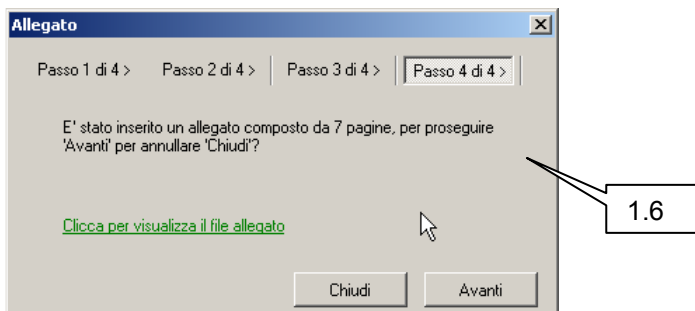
Allegato

Passo 1 di 4 > Passo 2 di 4 > Passo 3 di 4 > Passo 4 di 4 >

E' stato inserito un allegato composto da 7 pagine, per proseguire 'Avanti' per annullare 'Chiudi'?

Clicca per visualizza il file allegato

1.6

Chiudi Avanti